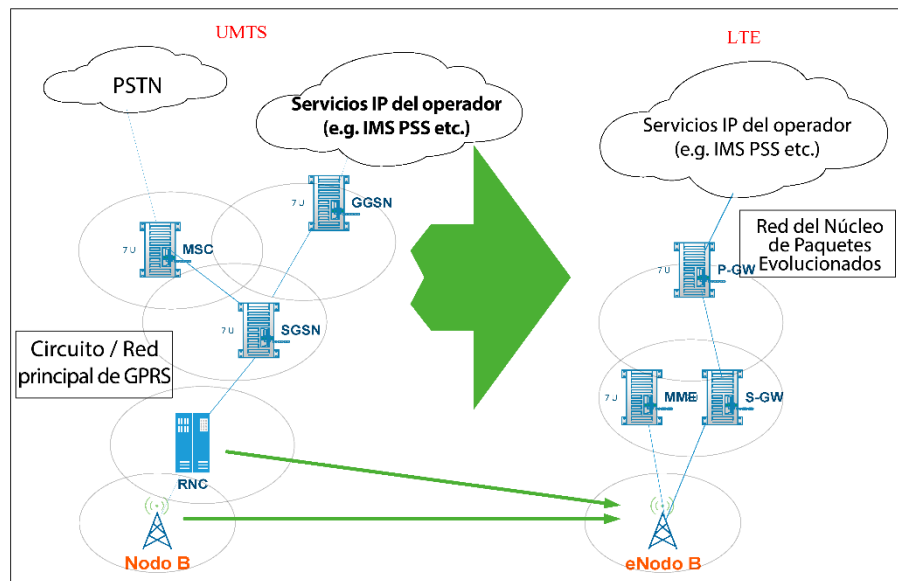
UMTS

LTE

PSTN

Servicios IP del operador
(e.g. IMS PSS etc.)

Servicios IP del operador
(e.g. IMS PSS etc.)

7 U
GGSN

7 U
MSC

Red del Núcleo de Paquetes Evolucionados

7 U
P-GW

7 U
SGSN

Circuito / Red principal de GPRS

7 U
MME

S-GW

RNC

Nodo B

eNodo B